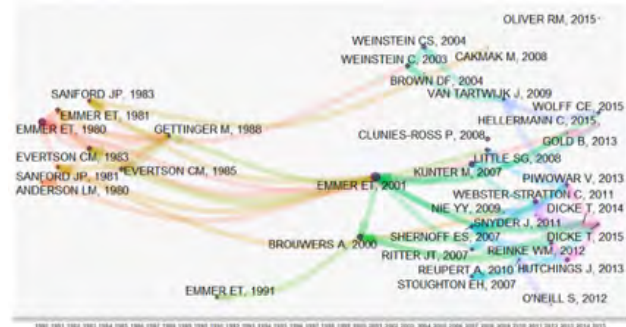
OLIVER RM, 2015
WEINSTEIN CS, 2004
WEINSTEIN C, 2003
CAKMAK M, 2008
SANFORD JP, 1983
BROWN DF, 2004
EMMER ET, 1981
VAN TARTWIJK J, 2009
EMMER ET, 1980
GETTINGER M, 1988
WOLFF CE, 2015
HELLERMANN C, 2015
CLUNIES-ROSS P, 2008
GOLD B, 2013
EVERTSON CM, 1983
LITTLE SG, 2008
SANFORD JP, 1981
EVERTSON CM, 1985
KUNTER M, 2007
PIWOWAR V, 2013
ANDERSON LM, 1980
EMMER ET, 2001
WEBSTER-STRATTON C, 2011
NIE YY, 2009
DICKE T, 2014
SNYDER J, 2011
SHERNOFF ES, 2007
DICKE T, 2015
BROUWERS A, 2000
RITTER JT, 2007
REINKE WM, 2012
REUPERT A, 2010
HUTCHINGS J, 2013
STOUGHTON EH, 2007
EMMER ET, 1991
O'NEILL S, 2012
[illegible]